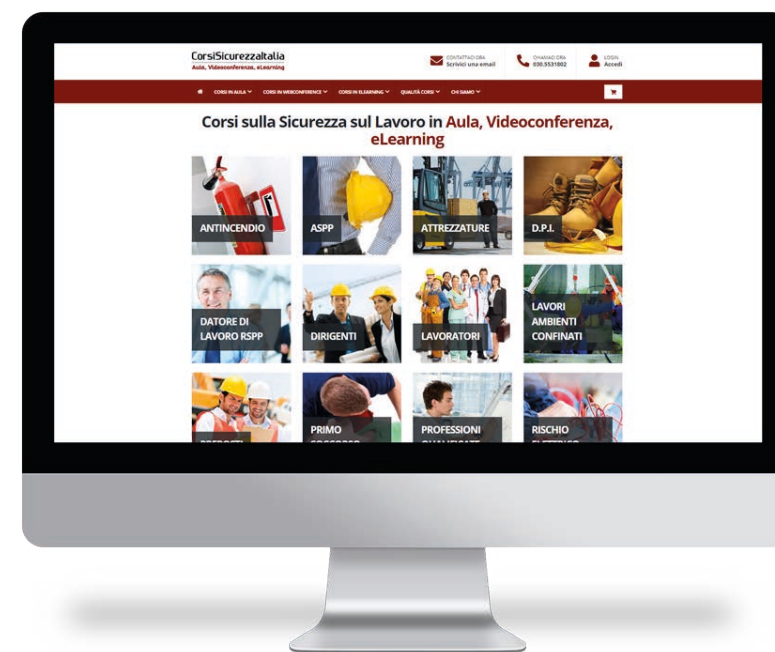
CorsiSicurezzaItalia
Aula, Videoconferenza, eLearning

CONTATTACI ORA
Scrivici una email

CHIAMACI ORA
030.5531802

LOGIN
Accedi

CORSI IN AULA
CORSI IN WEBCONFERENCE
CORSI IN ELEARNING
QUALITÀ CORSI
CHI SIAMO

Corsi sulla Sicurezza sul Lavoro in Aula, Videoconferenza, eLearning

ANTINCENDIO
ASPP
ATTREZZATURE
D.P.I.
DATORE DI LAVORO RSPP
DIRIGENTI
LAVORATORI
LAVORI AMBIENTI CONFINATI
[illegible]
PRIMO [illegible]
PROFESSIONI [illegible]
RISCHIO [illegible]